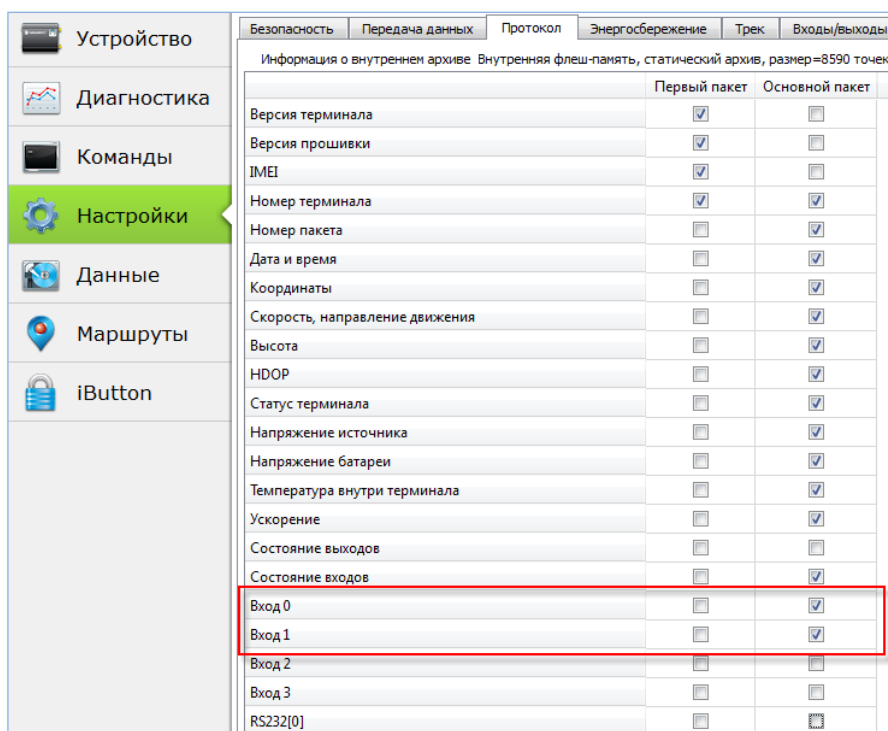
Устройство
Диагностика
Команды
Настройки
Данные
Маршруты
iButton

Безопасность | Передача данных | Протокол | Энергосбережение | Трек | Входы/выходы

Информация о внутреннем архиве Внутренняя флеш-память, статический архив, размер=8590 точек

| | Первый пакет | Основной пакет |
|---|---|---|
| Версия терминала | ☑ | ☐ |
| Версия прошивки | ☑ | ☐ |
| IMEI | ☑ | ☐ |
| Номер терминала | ☑ | ☑ |
| Номер пакета | ☐ | ☑ |
| Дата и время | ☐ | ☑ |
| Координаты | ☐ | ☑ |
| Скорость, направление движения | ☐ | ☑ |
| Высота | ☐ | ☑ |
| HDOP | ☐ | ☑ |
| Статус терминала | ☐ | ☑ |
| Напряжение источника | ☐ | ☑ |
| Напряжение батареи | ☐ | ☑ |
| Температура внутри терминала | ☐ | ☑ |
| Ускорение | ☐ | ☑ |
| Состояние выходов | ☐ | ☐ |
| Состояние входов | ☐ | ☑ |
| Вход 0 | ☐ | ☑ |
| Вход 1 | ☐ | ☑ |
| Вход 2 | ☐ | ☐ |
| Вход 3 | ☐ | ☐ |
| RS232[0] | ☐ | ☐ |